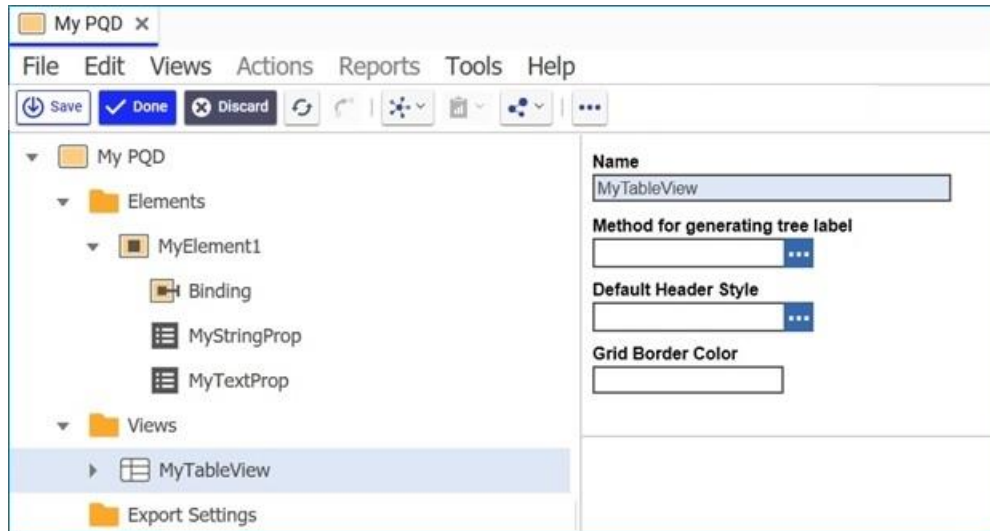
My PQD ×

File Edit Views Actions Reports Tools Help

Save Done Discard ...

My PQD
Elements
MyElement1
Binding
MyStringProp
MyTextProp
Views
MyTableView
Export Settings

Name
MyTableView

Method for generating tree label
...

Default Header Style
...

Grid Border Color